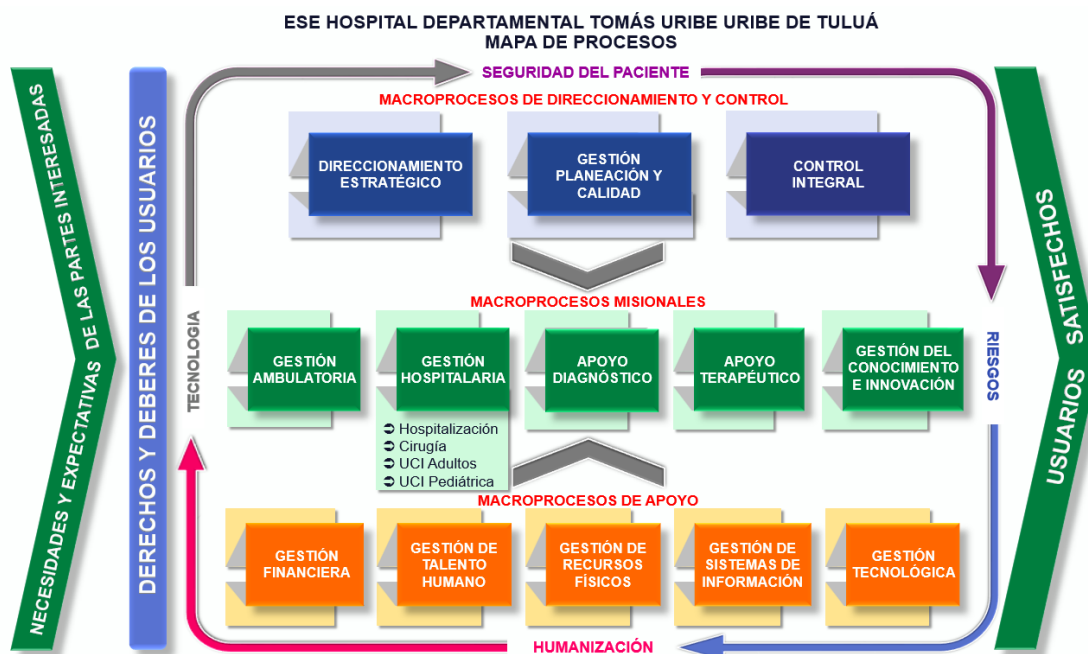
ESE HOSPITAL DEPARTAMENTAL TOMÁS URIBE URIBE DE TULUÁ
MAPA DE PROCESOS

NECESIDADES Y EXPECTATIVAS DE LAS PARTES INTERESADAS

DERECHOS Y DEBERES DE LOS USUARIOS

SEGURIDAD DEL PACIENTE

MACROPROCESOS DE DIRECCIONAMIENTO Y CONTROL

DIRECCIONAMIENTO ESTRATÉGICO

GESTIÓN PLANEACIÓN Y CALIDAD

CONTROL INTEGRAL

TECNOLOGIA

MACROPROCESOS MISIONALES

GESTIÓN AMBULATORIA

GESTIÓN HOSPITALARIA

APOYO DIAGNÓSTICO

APOYO TERAPÉUTICO

GESTIÓN DEL CONOCIMIENTO E INNOVACIÓN

➲ Hospitalización
➲ Cirugía
➲ UCI Adultos
➲ UCI Pediátrica

RIESGOS

MACROPROCESOS DE APOYO

GESTIÓN FINANCIERA

GESTIÓN DE TALENTO HUMANO

GESTIÓN DE RECURSOS FÍSICOS

GESTIÓN DE SISTEMAS DE INFORMACIÓN

GESTIÓN TECNOLÓGICA

HUMANIZACIÓN

USUARIOS SATISFECHOS